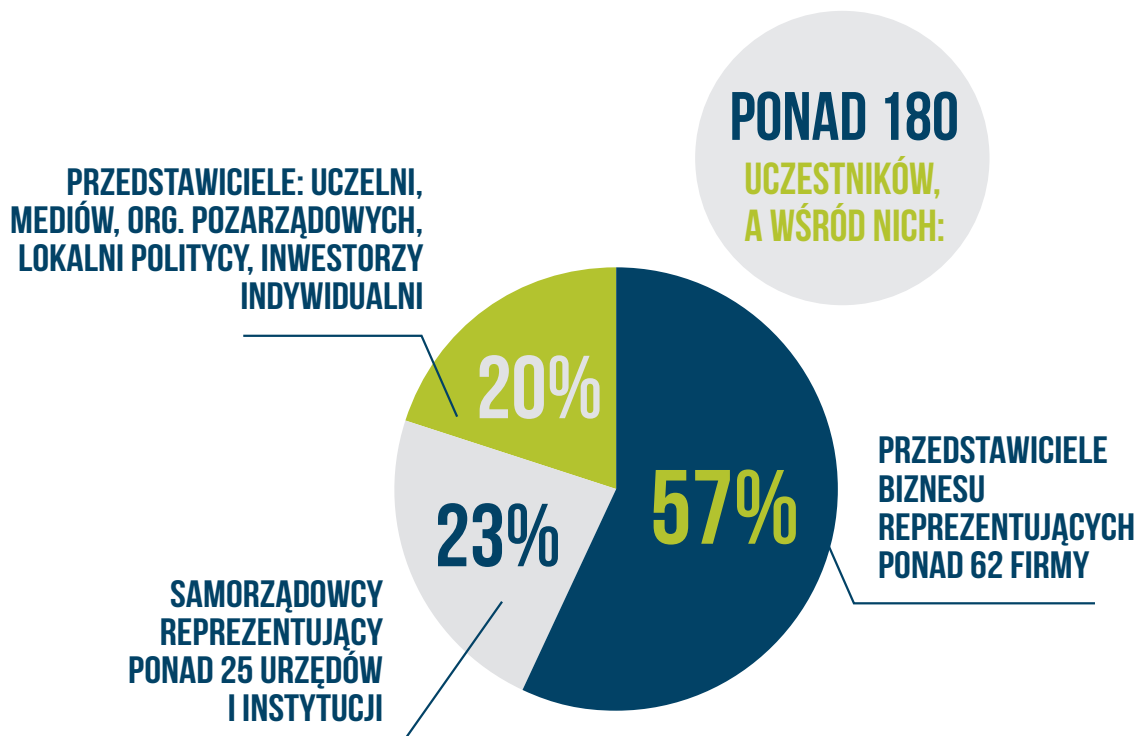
PONAD 180
UCZESTNIKÓW, A WŚRÓD NICH:

PRZEDSTAWICIELE: UCZELNI, MEDIÓW, ORG. POZARZĄDOWYCH, LOKALNI POLITYCY, INWESTORZY INDYWIDUALNI

20%

57%

23%

PRZEDSTAWICIELE BIZNESU REPREZENTUJĄCYCH PONAD 62 FIRMY

SAMORZĄDOWCY REPREZENTUJĄCY PONAD 25 URZĘDÓW I INSTYTUCJI